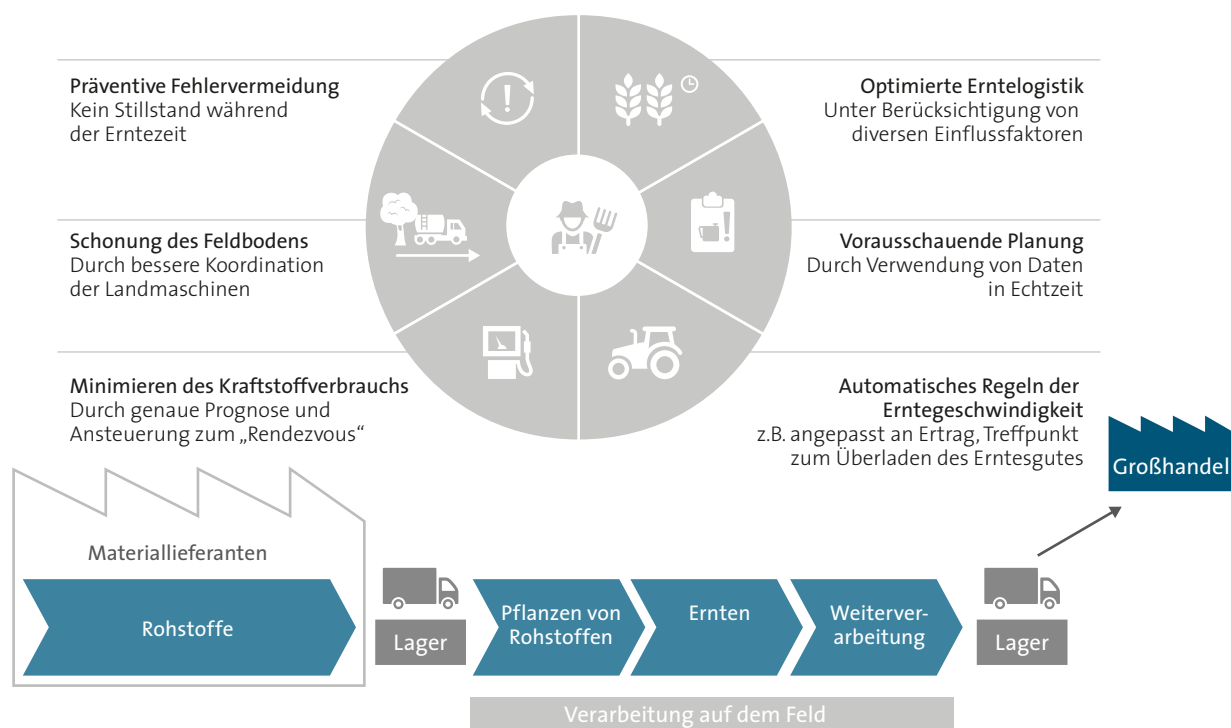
Präventive Fehlervermeidung
Kein Stillstand während der Erntezeit

Optimierte Erntelogistik
Unter Berücksichtigung von diversen Einflussfaktoren

Schonung des Feldbodens
Durch bessere Koordination der Landmaschinen

Vorausschauende Planung
Durch Verwendung von Daten in Echtzeit

Minimieren des Kraftstoffverbrauchs
Durch genaue Prognose und Ansteuerung zum „Rendezvous“

Automatisches Regeln der Erntegeschwindigkeit
z.B. angepasst an Ertrag, Treffpunkt zum Überladen des Erntesgutes

Großhandel

Materiallieferanten

Rohstoffe

Lager

Pflanzen von Rohstoffen

Ernten

Weiterverarbeitung

Lager

Verarbeitung auf dem Feld